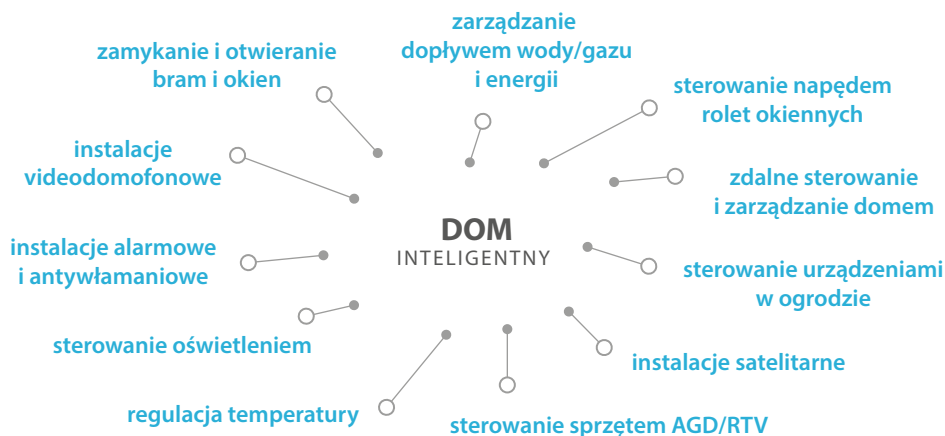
zarządzanie dopływem wody/gazu i energii

zamykanie i otwieranie bram i okien

sterowanie napędem rolet okiennych

instalacje videodomofonowe

zdalne sterowanie i zarządzanie domem

DOM
INTELIGENTNY

instalacje alarmowe i antywłamaniowe

sterowanie urządzeniami w ogrodzie

sterowanie oświetleniem

instalacje satelitarne

regulacja temperatury

sterowanie sprzętem AGD/RTV